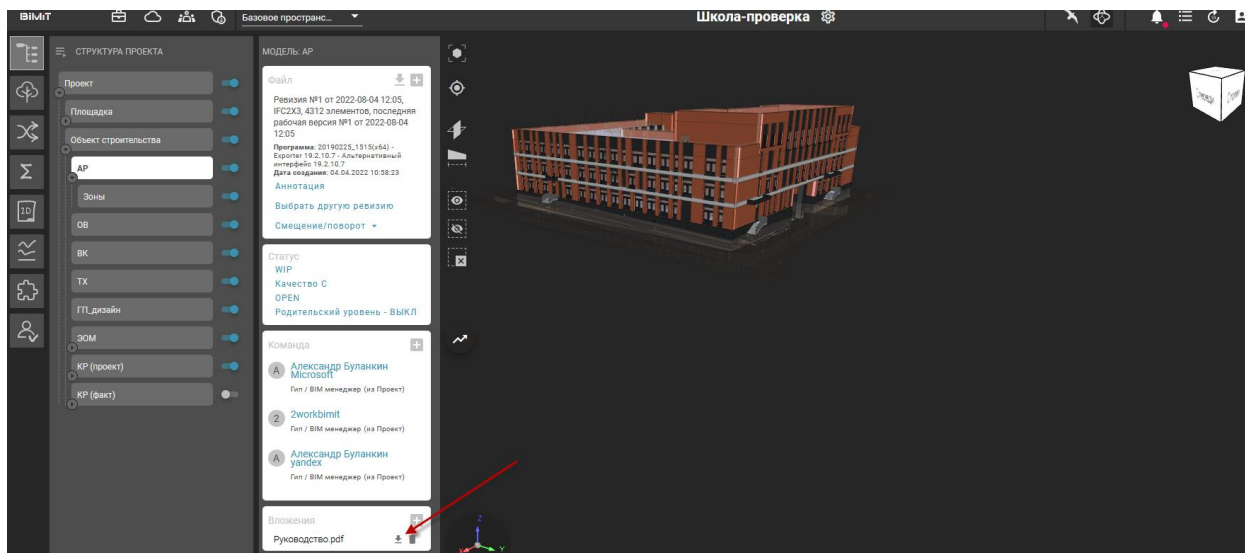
BIMIT

Базовое пространс...

Школа-проверка

СТРУКТУРА ПРОЕКТА

Проект
Площадка
Объект строительства
АР
Зоны
ОВ
ВК
ТХ
ГП_дизайн
ЭОМ
КР (проект)
КР (факт)

МОДЕЛЬ: АР

Файл

Ревизия №1 от 2022-08-04 12:05, IFC2X3, 4312 элементов, последняя рабочая версия №1 от 2022-08-04 12:05

Программа: 20190225_1515(x64) - Exporter 19.2.10.7 - Альтернативный интерфейс 19.2.10.7
Дата создания: 04.04.2022 10:58:23

Аннотация

Выбрать другую ревизию

Смещение/поворот

Статус
WIP
Качество С
OPEN
Родительский уровень - ВЫКЛ

Команда

Александр Буланкин Microsoft
Гип / BIM менеджер (из Проект)

2workbimit
Гип / BIM менеджер (из Проект)

Александр Буланкин yandex
Гип / BIM менеджер (из Проект)

Вложения

Руководство.pdf

Z
X Y